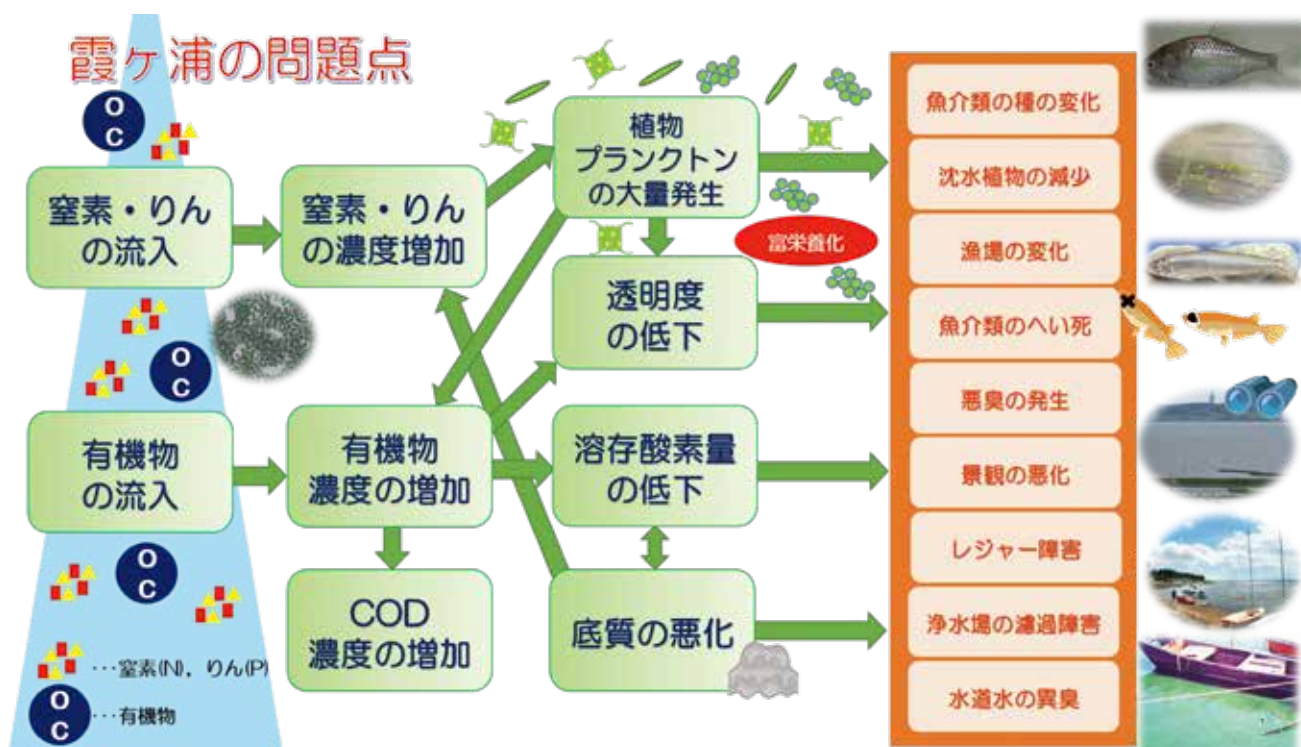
霞ヶ浦の問題点

O C

窒素・りんの流入

窒素・りんの濃度増加

植物プランクトンの大量発生

富栄養化

透明度の低下

有機物の流入

有機物濃度の増加

溶存酸素量の低下

COD濃度の増加

底質の悪化

魚介類の種の変化

沈水植物の減少

漁場の変化

魚介類のへい死

悪臭の発生

景観の悪化

レジャー障害

浄水場の濾過障害

水道水の異臭

O C

O C

O C

・・・窒素(N)，りん(P)

O C ・・・有機物